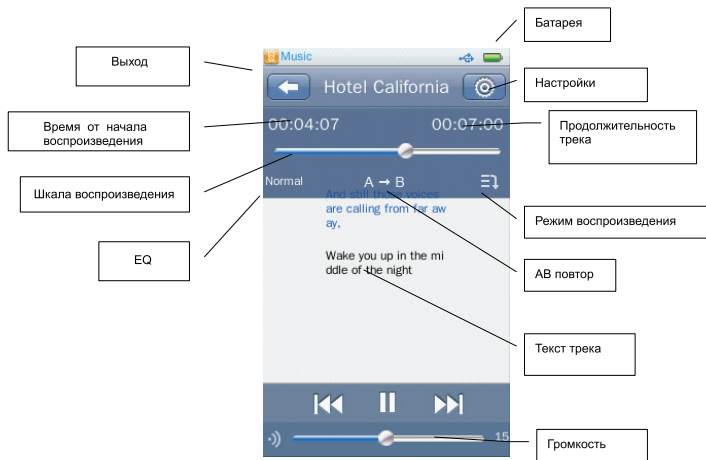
Батарея

Выход

Music

Hotel California

Настройки

Время от начала воспроизведения

00:04:07

00:07:00

Продолжительность трека

Шкала воспроизведения

Normal

A → B

And still those voices are calling from far aw ay,

Режим воспроизведения

EQ

Wake you up in the mi ddle of the night

AB повтор

Текст трека

15

Громкость